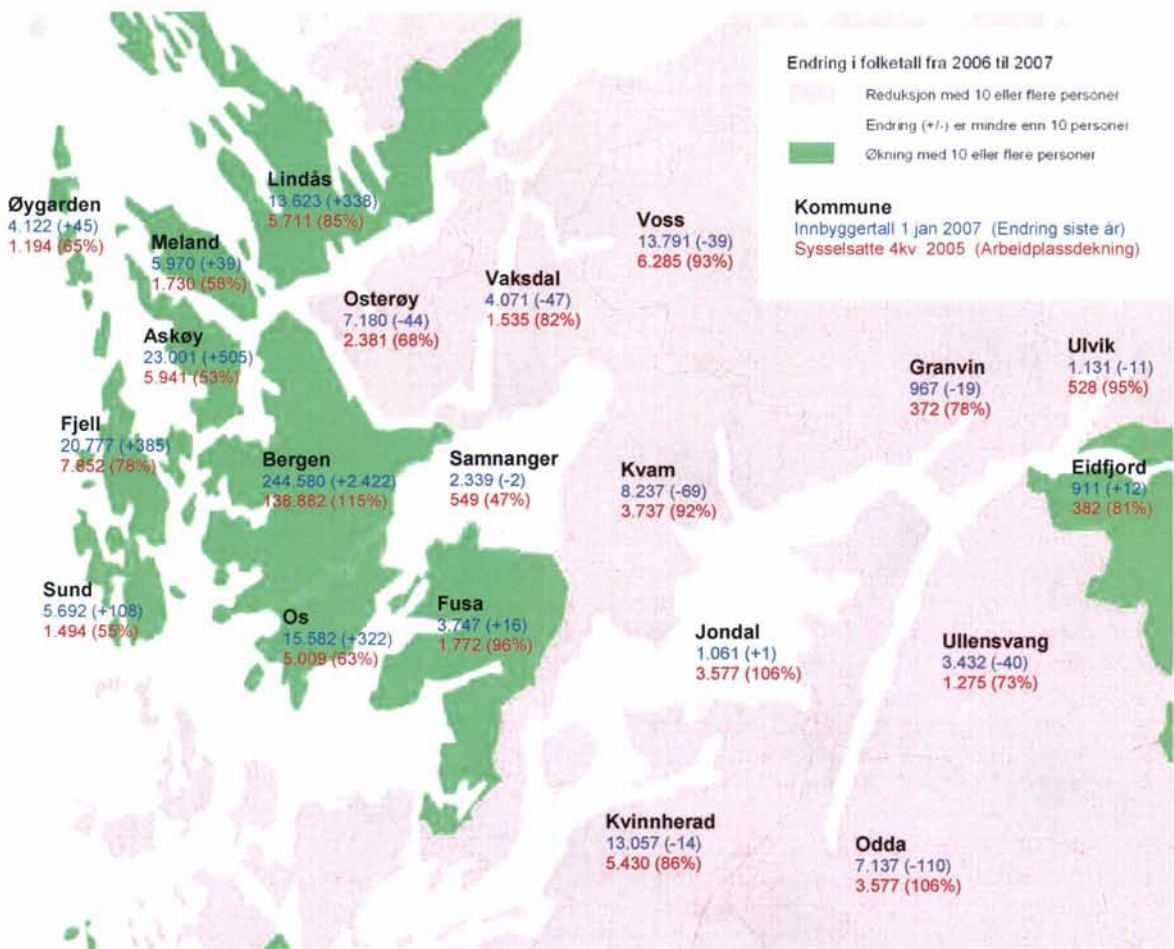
Endring i folketall fra 2006 til 2007

Reduksjon med 10 eller flere personer

Endring (+/-) er mindre enn 10 personer

Økning med 10 eller flere personer

Kommune
Innbyggertall 1 jan 2007 (Endring siste år)
Sysselsatte 4kv 2005 (Arbeidplassdekning)

Øygarden
4.122 (+45)
1.194 (65%)

Lindås
13.623 (+338)
5.711 (85%)

Meland
5.970 (+39)
1.730 (58%)

Voss
13.791 (-39)
6.285 (93%)

Vaksdal
4.071 (-47)
1.535 (82%)

Osterøy
7.180 (-44)
2.381 (68%)

Askøy
23.001 (+505)
5.941 (53%)

Granvin
967 (-19)
372 (78%)

Ulvik
1.131 (-11)
528 (95%)

Fjell
20.777 (+385)
7.852 (78%)

Bergen
244.580 (+2.422)
138.882 (115%)

Samnanger
2.339 (-2)
549 (47%)

Kvam
8.237 (-69)
3.737 (92%)

Eidfjord
911 (+12)
382 (81%)

Sund
5.692 (+108)
1.494 (55%)

Os
15.582 (+322)
5.009 (63%)

Fusa
3.747 (+16)
1.772 (96%)

Jondal
1.061 (+1)
3.577 (106%)

Ullensvang
3.432 (-40)
1.275 (73%)

Kvinnherad
13.057 (-14)
5.430 (86%)

Odda
7.137 (-110)
3.577 (106%)